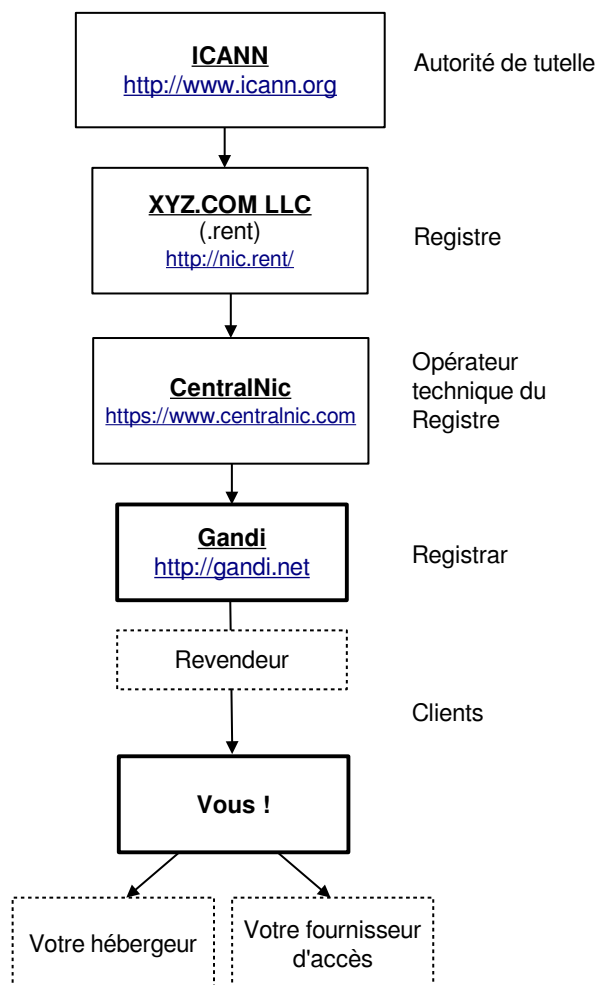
ICANN
http://www.icann.org

Autorité de tutelle

XYZ.COM LLC
(.rent)
http://nic.rent/

Registre

CentralNic
https://www.centralnic.com

Opérateur technique du Registre

Gandi
http://gandi.net

Registrar

Revendeur

Clients

Vous !

Votre hébergeur

Votre fournisseur d'accès